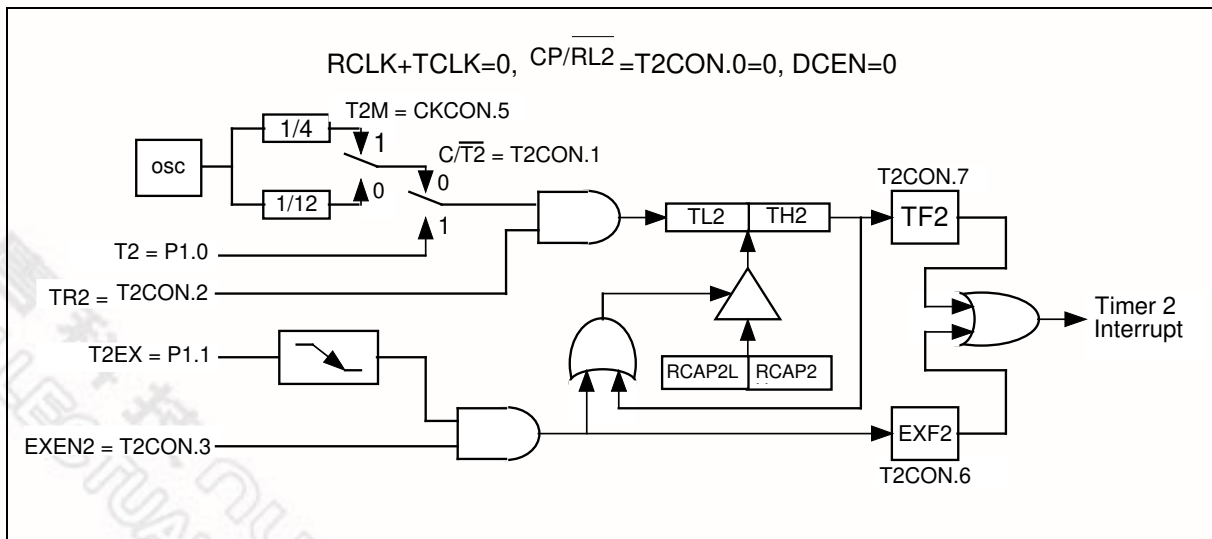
RCLK+TCLK=0, $CP/\overline{RL2}$ =T2CON.0=0, DCEN=0

T2M = CKCON.5

1/4

1

osc

$C/\overline{T2}$ = T2CON.1

0

0

1/12

T2CON.7

TL2

TH2

TF2

T2 = P1.0

1

TR2 = T2CON.2

Timer 2 Interrupt

T2EX = P1.1

RCAP2L

RCAP2

EXEN2 = T2CON.3

EXF2

T2CON.6